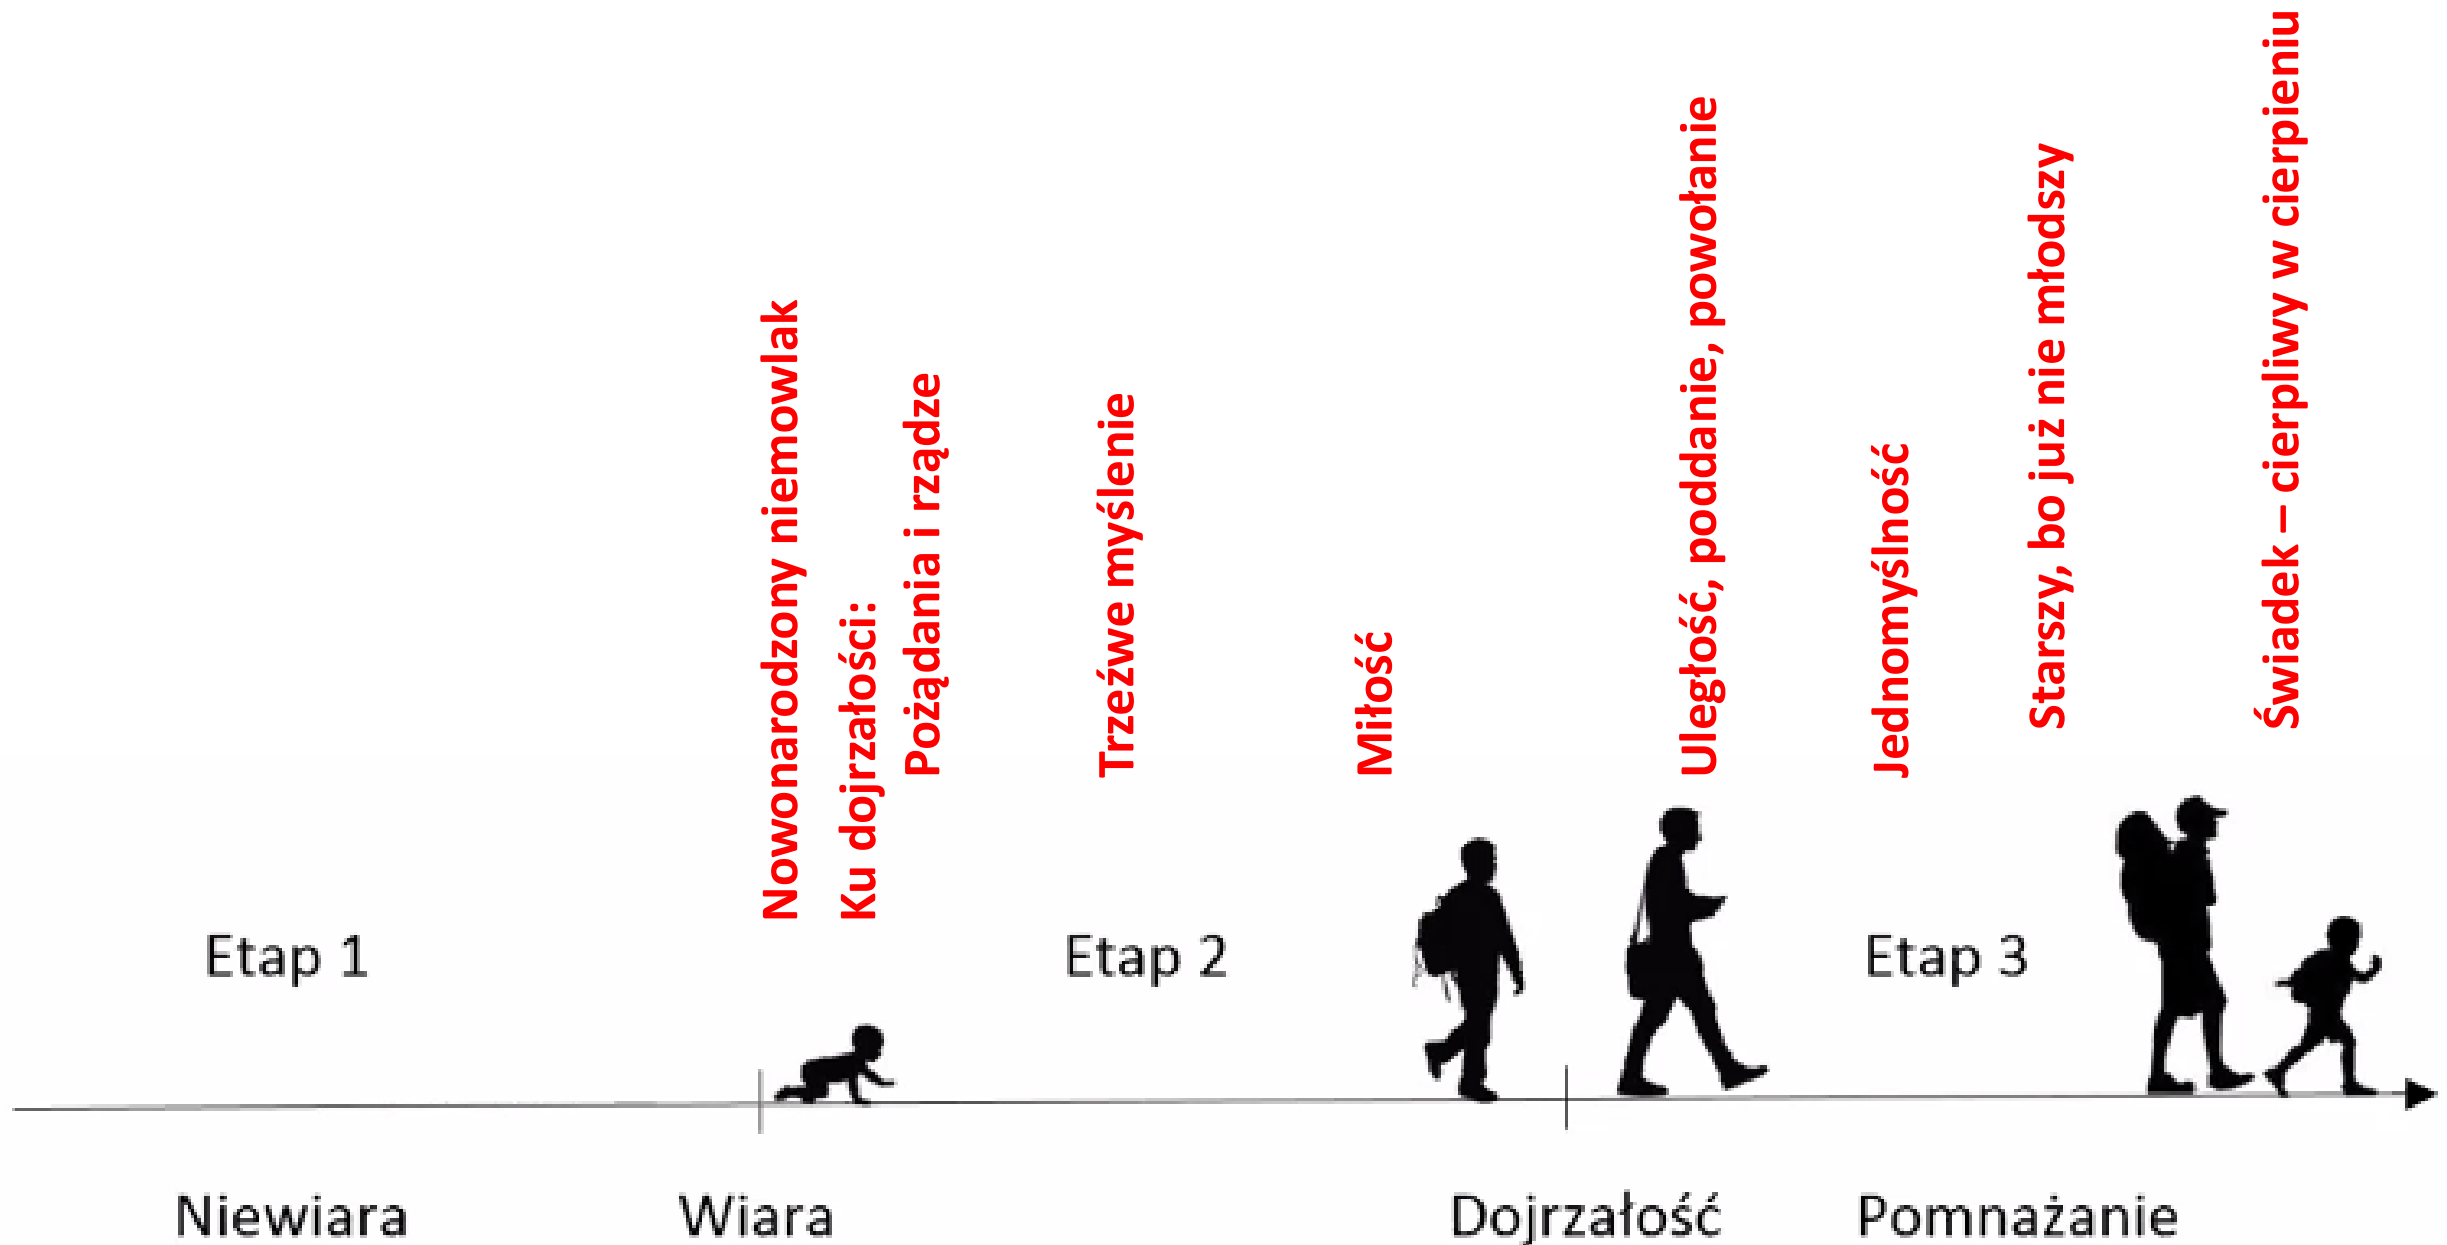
Nowonarodzony niemowlak
Ku dojrzałości:
Pożądania i rządze
Trzeźwe myślenie
Miłość
Uległość, poddanie, powołanie
Jednomyślność
Starszy, bo już nie młodszy
Świadek – cierpliwy w cierpieniu

Etap 1
Etap 2
Etap 3

Niewiara
Wiara
Dojrzałość
Pomnażanie